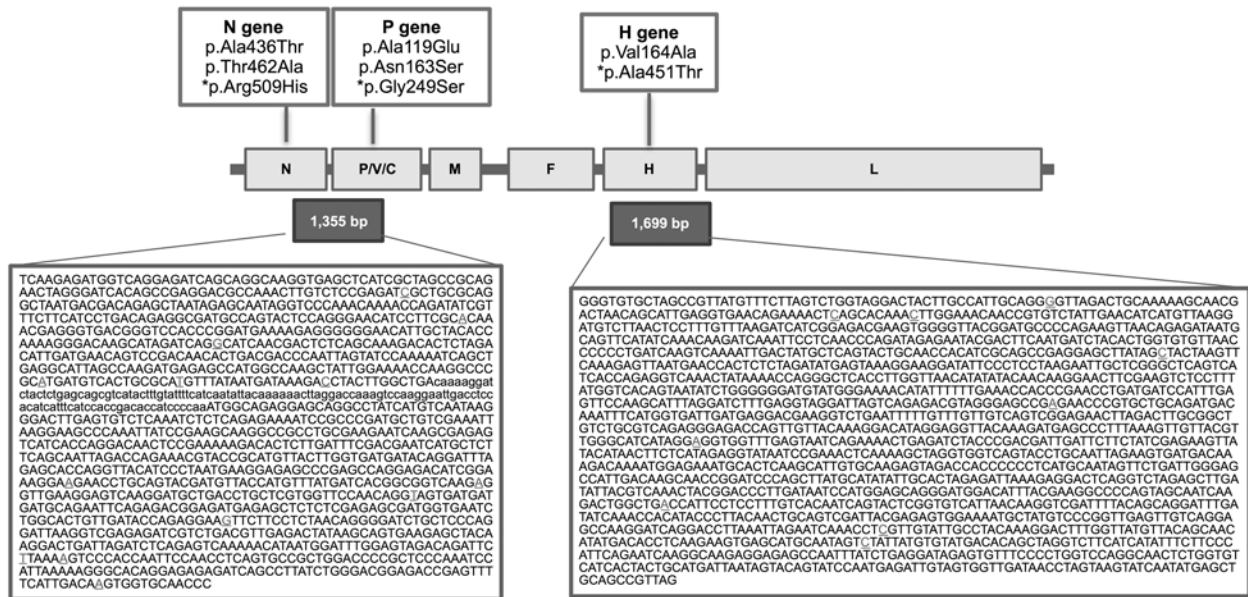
N gene
p.Ala436Thr
p.Thr462Ala
*p.Arg509His

P gene
p.Ala119Glu
p.Asn163Ser
*p.Gly249Ser

H gene
p.Val164Ala
*p.Ala451Thr

N P/V/C M F H L

1,355 bp

1,699 bp

TCAAGAGATGGTCAGGAGATCAGCAGGCAAGGTGAGCTCATCGCTAGCCGCAGAACTAGGGATCACAGCCGAGGACGCCAAACTTGTCTCCGAGATCGCTGCGCAGGCTAATGACGACAGAGCTAATAGAGCAATAGGTCCCAAACAAAACCAGATATCGTTTCTTCATCCTGACAGAGGCGATGCCAGTACTCCAGGGAACATCCTTCGCACAAACGAGGGTGACGGGTCCACCCGGATGAAAAGAGGGGGGAACATTGCTACACCAAAAGGGACAAGCATAGATCAGGCATCAACGACTCTCAGCAAAGACACTCTAGACATTGATGAACAGTCCGACAACACTGACGACCCAATTAGTATCCAAAAATCAGCTGAGGCATTAGCCAAGATGAGAGCCATGGCCAAGCTATTGGAAAACCAAGGCCCGCATGATGTCACTGCGCATGTTTAATAATGATAAAGACCTACTTGGCTGAcaaaaggatctactctgagcagcgtcatactttgtatttcatcaatattacaaaaacttaggaccaaagtccaaggaattgaccctccacatcatttcatccaccgacaccatccccaaATGGCAGAGGAGCAGGCCTATCATGTCAATAAGGGACTTGAGTGTCTCAAATCTCTCAGAGAAAATCCGCCCGATGCTGTCGAAATTAAGGAAGCCCAAATTATCCGAAGCAAGGCCGCCTGCGAAGAATCAAGCGAGAGTCATCACCAGGACAACTCCGAAAAAGACACTCTTGATTTCGACGAATCATGCTCTTCAGCAATTAGACCAGAAACGTACCCGCATGTTACTTGGTGATGATACAGGATTAGAGCACCAGGTTACATCCCTAATGAAGGAGAGCCCGAGCCAGGAGACATCGGAAAGGAAGAACCTGCAGTACGATGTTACCATGTTTATGATCACGGCGGTCAAGAGGTTGAAGGAGTCAAGGATGCTGACCTGCTCGTGGTTCCAACCAGGTAGTGATGATGATGCAGAATTCAGAGACGGAGATGAGAGCTCTCTCGAGAGCGATGGTGAATCTGGCACTGTTGATACCAGAGGAAGTTCTTCCTCTAACAGGGGATCTGCTCCCAGGATTAAGGTCGAGAGATCGTCTGACGTTGAGACTATAAGCAGTGAAGAGCTACAAGGACTGATTAGATCTCAGAGTCAAAAACATAATGGATTTGGAGTAGACAGATTCTTAAAAGTCCCACCAATTCCAACCTCAGTGCCGCTGGACCCCGCTCCCAAATCCATTAAAAAGGGCACAGGAGAGAGATCAGCCTTATCTGGGACGGAGACCGAGTTTTCATTGACAAGTGGTGCAACCC

GGGTGTGCTAGCCGTTATGTTTCTTAGTCTGGTAGGACTACTTGCCATTGCAGGGGTTAGACTGCAAAAAGCAACGACTAACAGCATTGAGGTGAACAGAAAACTCAGCACAAACTTGGAAACAACCGTGTCTATTGAACATCATGTTAAGGATGTCTTAACTCCTTTGTTTAAGATCATCGGAGACGAAGTGGGGTTACGGATGCCCCAGAAGTTAACAGAGATAATGCAGTTCATATCAAACAAGATCAAATTCCTCAACCCAGATAGAGAATACGACTTCAATGATCTACACTGGTGTGTTAACCCCCCTGATCAAGTCAAAATTGACTATGCTCAGTACTGCAACCACATCGCAGCCGAGGAGCTTATAGCTACTAAGTTCAAAGAGTTAATGAACCACTCTCTAGATATGAGTAAAGGAAGGATATTCCCTCCTAAGAATTGCTCGGGCTCAGTCATCACCAGAGGTCAAACTATAAAACCAGGGCTCACCTTGGTTAACATATATACAACAAGGAACTTCGAAGTCTCCTTTATGGTCACAGTAATATCTGGGGGGATGTATGGAAAACATATTTTTTTGAAACCACCGAACCTGATGATCCATTTGAGTTCCAAGCATTTAGGATCTTTGAGGTAGGATTAGTCAGAGACGTAGGGAGCCGAGAACCCGTGCTGCAGATGACAAATTTCATGGTGATTGATGAGGACGAAGGTCTGAATTTTTTGTTTGTTGTCAGTCGGAGAACTTAGACTTGCGGCTGTCTGCGTCAGAGGGAGACCAGTTGTTACAAAGGACATAGGAGGTTACAAAGATGAGCCCTTTAAAGTTGTTACGTTGGGCATCATAGGAGGTGGTTTGAGTAATCAGAAAACTGAGATCTACCCGACGATTGATTCTTCTATCGAGAAGTTATACATAACTTCTCATAGAGGTATAATCCGAAACTCAAAAGCTAGGTGGTCAGTACCTGCAATTAGAAGTGATGACAAAGACAAAATGGAGAAATGCACTCAAGCATTGTGCAAGAGTAGACCACCCCCCTCATGCAATAGTTCTGATTGGGAGCCATTGACAAGCAACCGGATCCCAGCTTATGCATATATTGCACTAGAGATTAAAGAGGACCAGGTCTAGAGCTTGATATTACGTCAAACTACGGACCCTTGATAATCCATGGAGCAGGGATGGACATTTACGAAGGCCCCAGTAGCAATCAAGACTGGCTGACCATTCCTCCTTTGTCACAATCAGTACTCGGTGTCATTAACAAGGTCGATTTTACAGCAGGATTTGATATCAAACCACATACCCTTACAACTGCAGTCGATTACGAGAGTGGAAAATGCTATGTCCCGGTTGAGTTGTCAGGAGCCAAGGATCAGGACCTTAAATTAGAATCAAACCTCGTTGTATTGCCTACAAAGGACTTTGGTTATGTTACAGCAACATATGACACCTCAAGAAGTGAGCATGCAATAGTCTATTATGTATGACACAGCTAGGTCTTCATCATATTTCTTCCCATTCAGAATCAAGGCAAGAGGAGAGCCAATTTATCTGAGGATAGAGTGTTTCCCCTGGTCCAGGCAACTCTGGTGTCATCACTACTGCATGATTAATAGTACAGTATCCAATGAGATTGTAGTGGTTGATAACCTAGTAAGTATCAATATGAGCTGCAGCCGTTAG